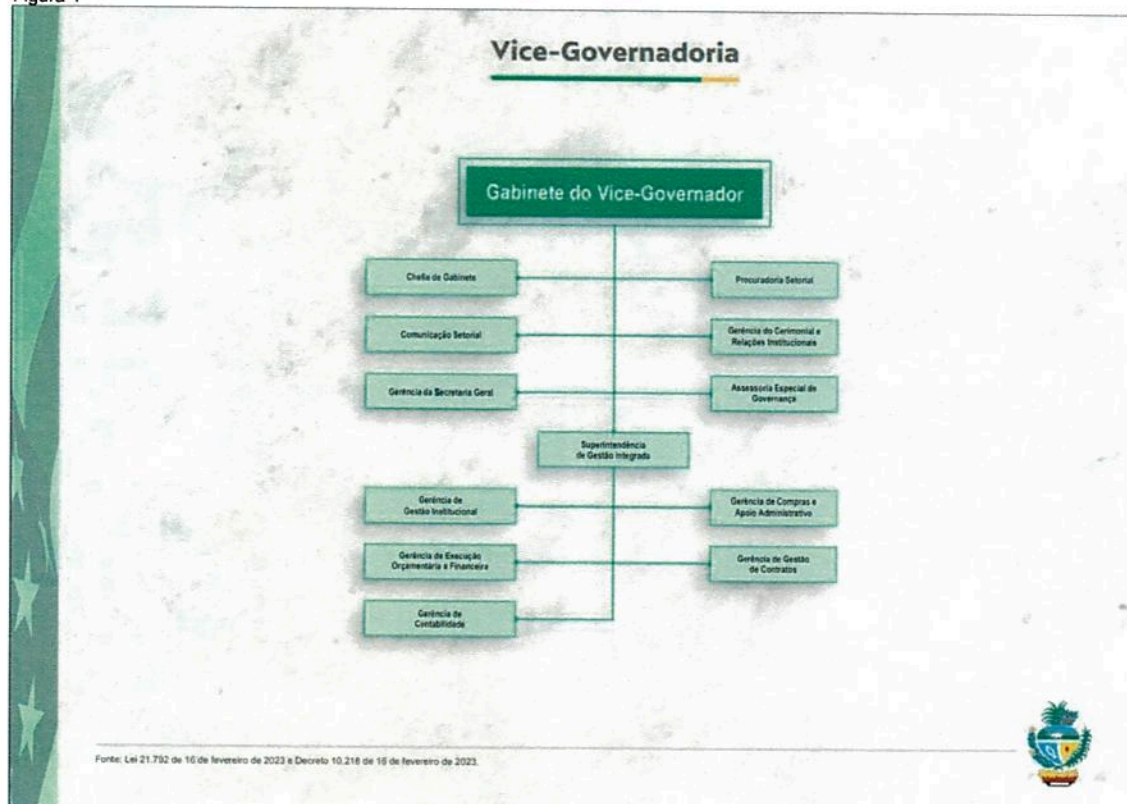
Figura 1

Vice-Governadoria

Gabinete do Vice-Governador

Chefia de Gabinete

Procuradoria Setorial

Comunicação Setorial

Gerência do Cerimonial e Relações Institucionais

Gerência da Secretaria Geral

Assessoria Especial de Governança

Superintendência de Gestão Integrada

Gerência de Gestão Institucional

Gerência de Compras e Apoio Administrativo

Gerência de Execução Orçamentária e Financeira

Gerência de Gestão de Contratos

Gerência de Contabilidade

Fonte: Lei 21.792 de 16 de fevereiro de 2023 e Decreto 10.218 de 16 de fevereiro de 2023.